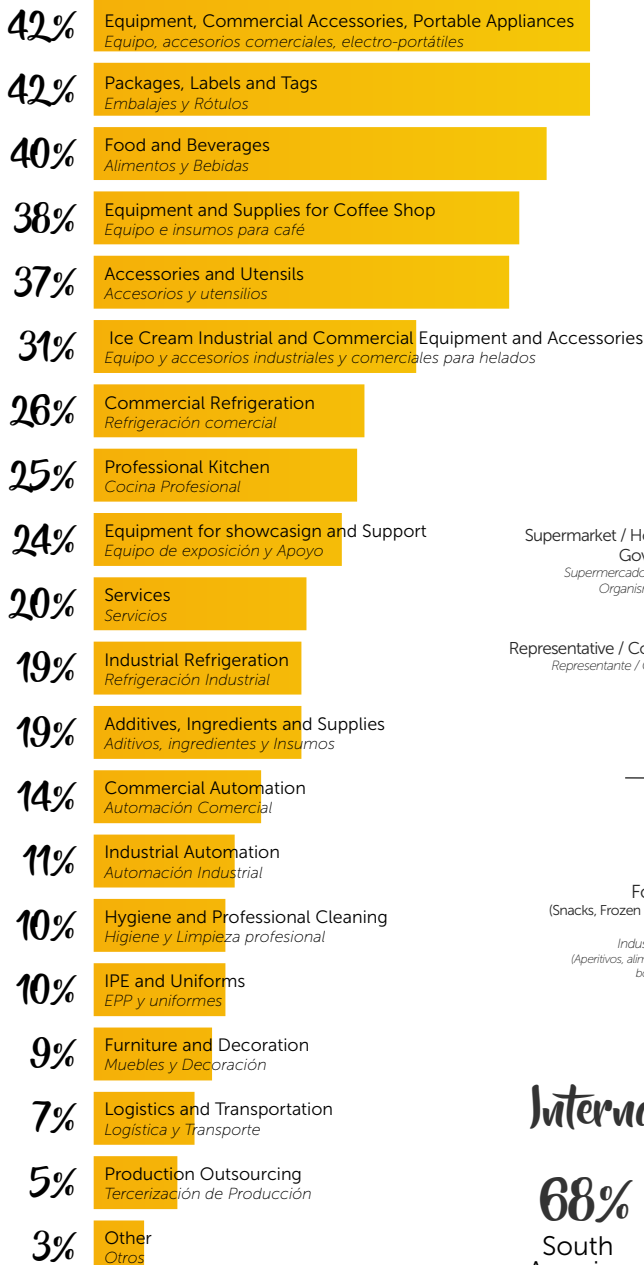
42% Equipment, Commercial Accessories, Portable Appliances
Equipo, accesorios comerciales, electro-portátiles

42% Packages, Labels and Tags
Embalajes y Rótulos

40% Food and Beverages
Alimentos y Bebidas

38% Equipment and Supplies for Coffee Shop
Equipo e insumos para café

37% Accessories and Utensils
Accesorios y utensilios

31% Ice Cream Industrial and Commercial Equipment and Accessories
Equipo y accesorios industriales y comerciales para helados

26% Commercial Refrigeration
Refrigeración comercial

25% Professional Kitchen
Cocina Profesional

24% Equipment for showcasign and Support
Equipo de exposición y Apoyo

20% Services
Servicios

19% Industrial Refrigeration
Refrigeración Industrial

19% Additives, Ingredients and Supplies
Aditivos, ingredientes y Insumos

14% Commercial Automation
Automación Comercial

11% Industrial Automation
Automación Industrial

10% Hygiene and Professional Cleaning
Higiene y Limpieza profesional

10% IPE and Uniforms
EPP y uniformes

9% Furniture and Decoration
Muebles y Decoración

7% Logistics and Transportation
Logística y Transporte

5% Production Outsourcing
Tercerización de Producción

3% Other
Otros

Supermarket / H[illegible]
Gov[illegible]
Supermercado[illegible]
Organis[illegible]

Representative / Co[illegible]
Representante / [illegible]

Fo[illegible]
(Snacks, Frozen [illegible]

Indus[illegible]
(Aperitivos, ali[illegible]
b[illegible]

Interna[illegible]

68%
South
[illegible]